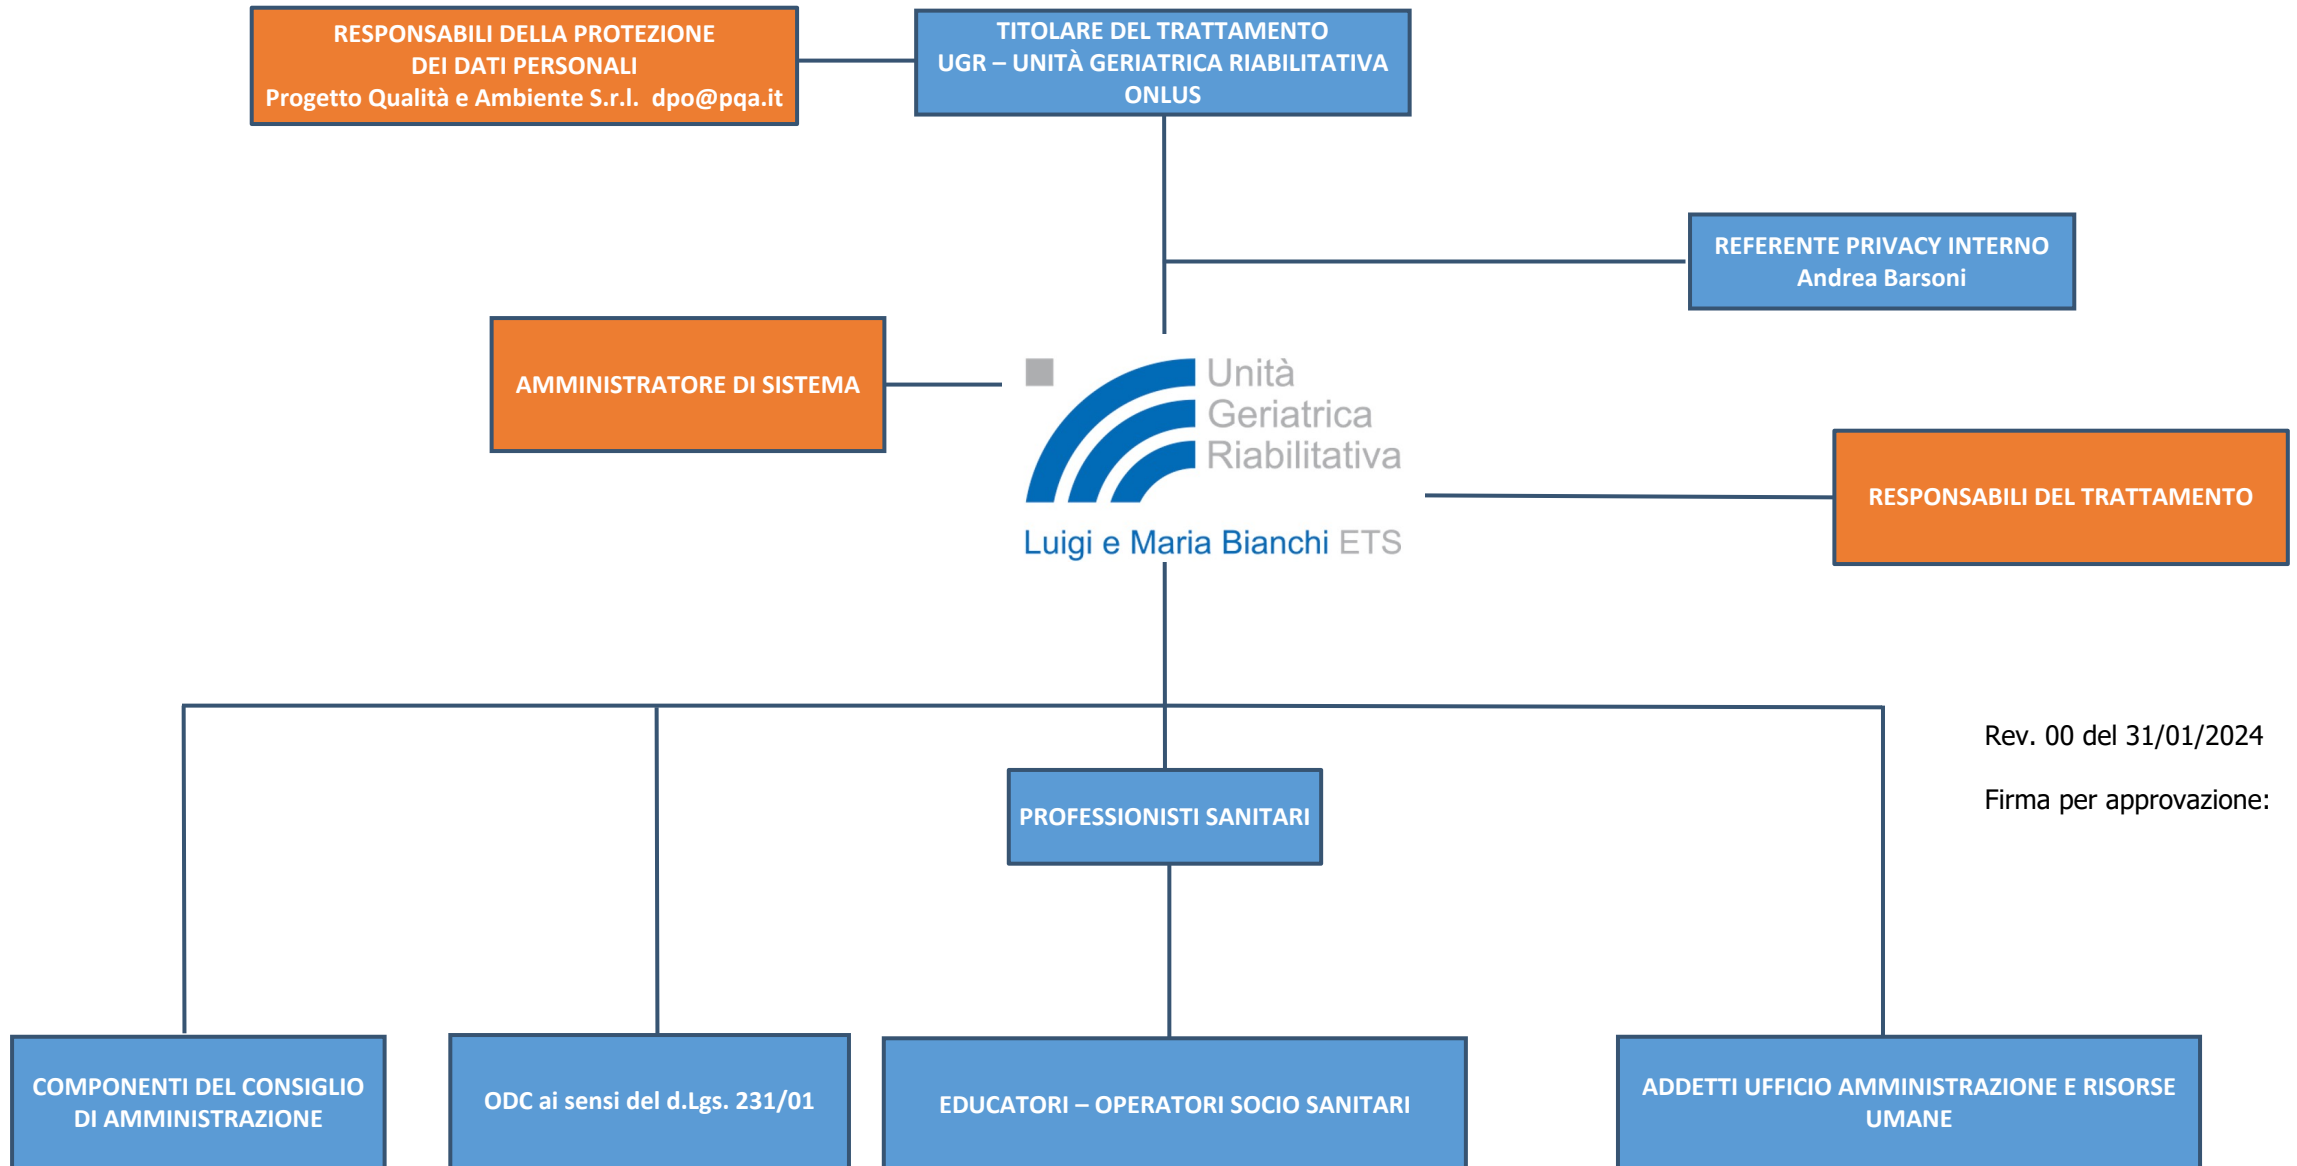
RESPONSABILI DELLA PROTEZIONE DEI DATI PERSONALI
Progetto Qualità e Ambiente S.r.l. dpo@pqa.it

TITOLARE DEL TRATTAMENTO
UGR – UNITÀ GERIATRICA RIABILITATIVA ONLUS

REFERENTE PRIVACY INTERNO
Andrea Barsoni

AMMINISTRATORE DI SISTEMA

Unità Geriatrica Riabilitativa
Luigi e Maria Bianchi ETS

RESPONSABILI DEL TRATTAMENTO

Rev. 00 del 31/01/2024

Firma per approvazione:

PROFESSIONISTI SANITARI

COMPONENTI DEL CONSIGLIO DI AMMINISTRAZIONE

ODC ai sensi del d.Lgs. 231/01

EDUCATORI – OPERATORI SOCIO SANITARI

ADDETTI UFFICIO AMMINISTRAZIONE E RISORSE UMANE